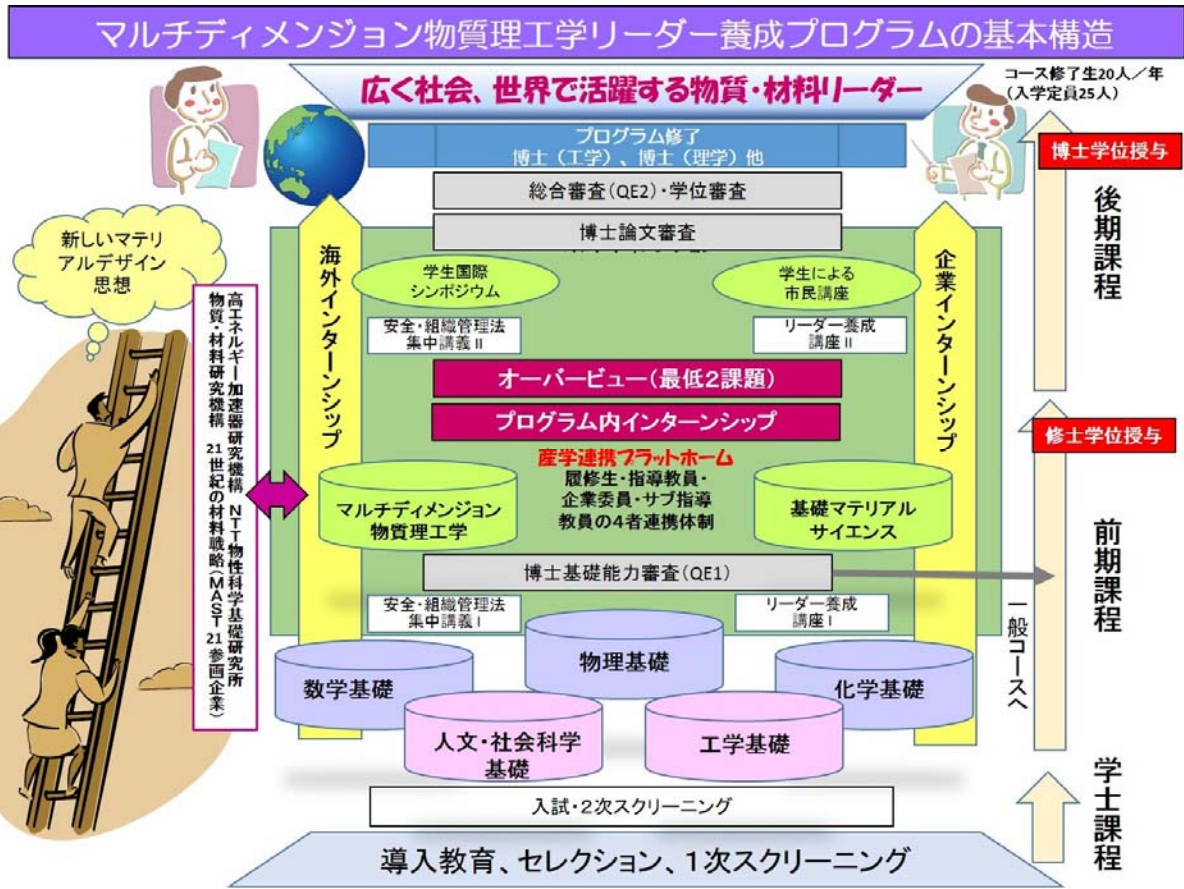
マルチディメンジョン物質理工学リーダー養成プログラムの基本構造

広く社会、世界で活躍する物質・材料リーダー

コース修了生20人／年
（入学定員25人）

プログラム修了
博士（工学）、博士（理学）他

博士学位授与

総合審査（QE2）・学位審査

博士論文審査

後期課程

新しいマテリアルデザイン思想

海外インターンシップ

企業インターンシップ

学生国際シンポジウム

学生による市民講座

高エネルギー加速器研究機構
物質・材料研究機構
NTT物性科学基礎研究所
21世紀の材料戦略（MAST21参画企業）

安全・組織管理法集中講義 II

リーダー養成講座 II

オーバービュー（最低2課題）

プログラム内インターンシップ

修士学位授与

産学連携プラットホーム
履修生・指導教員・企業委員・サブ指導教員の4者連携体制

マルチディメンジョン物質理工学

基礎マテリアルサイエンス

前期課程

博士基礎能力審査（QE1）

一般コースへ

安全・組織管理法集中講義 I

リーダー養成講座 I

物理基礎

数学基礎

化学基礎

人文・社会科学基礎

工学基礎

学士課程

入試・2次スクリーニング

導入教育、セレクション、1次スクリーニング